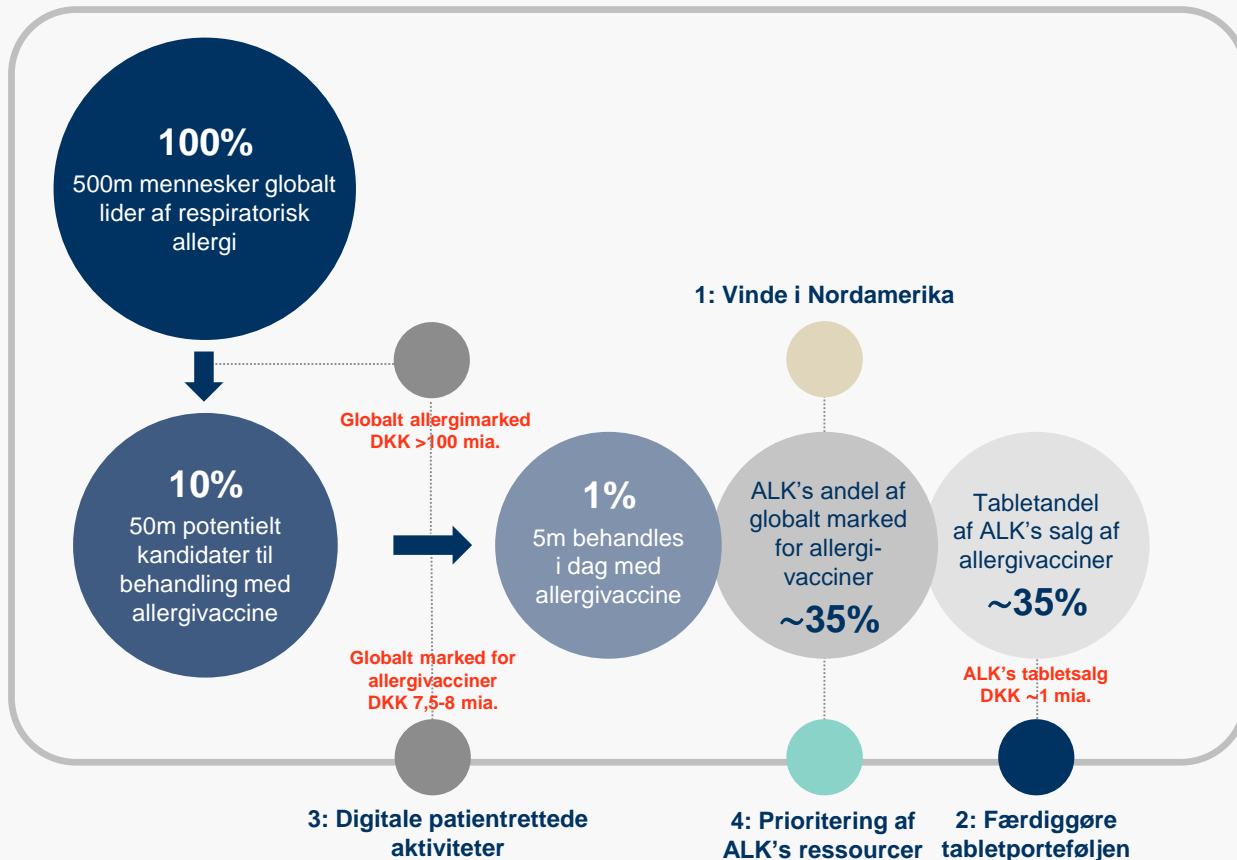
100%
500m mennesker globalt lider af respiratorisk allergi

1: Vinde i Nordamerika

Globalt allergimarked
DKK >100 mia.

10%
50m potentielt kandidater til behandling med allergivaccine

1%
5m behandles i dag med allergivaccine

ALK's andel af globalt marked for allergivacciner
~35%

Tabletandel af ALK's salg af allergivacciner
~35%

Globalt marked for allergivacciner
DKK 7,5-8 mia.

ALK's tabletsalg
DKK ~1 mia.

3: Digitale patientrettede aktiviteter

4: Prioritering af ALK's ressourcer

2: Færdiggøre tabletporteføljen